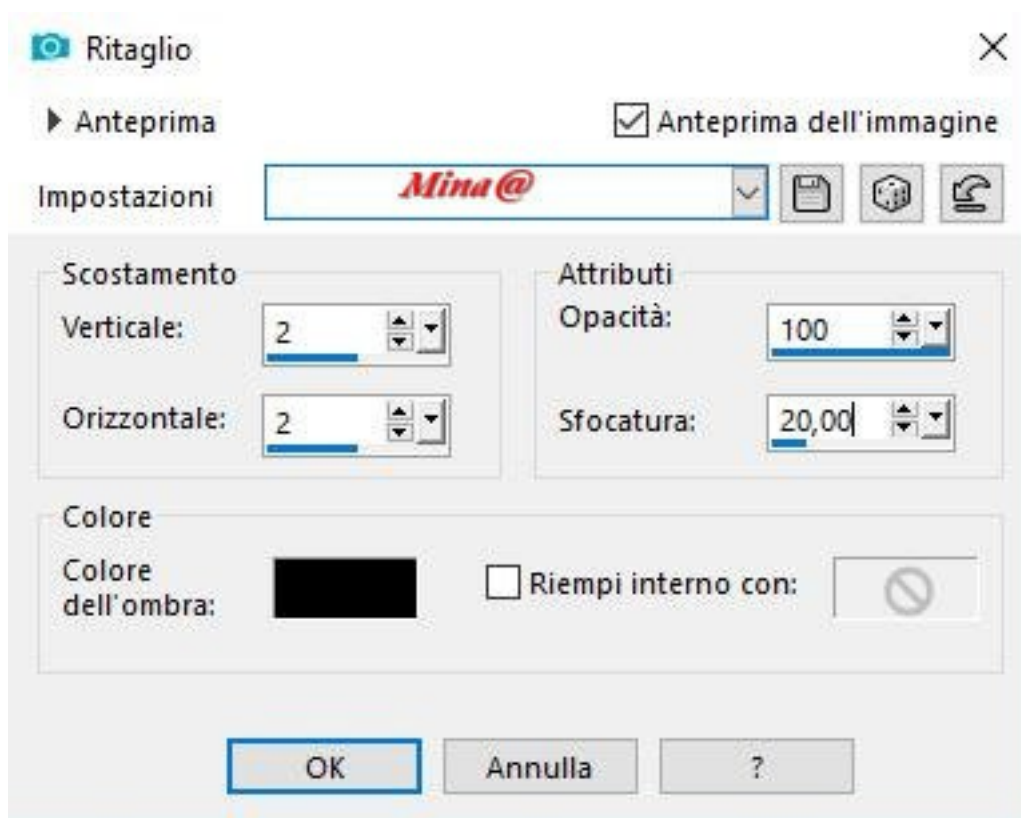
Ritaglio

Anteprima

Anteprima dell'immagine

Impostazioni

Mina@

Scostamento

Verticale: 2

Orizzontale: 2

Attributi

Opacità: 100

Sfocatura: 20,00

Colore

Colore dell'ombra:

Riempi interno con:

OK

Annulla

?